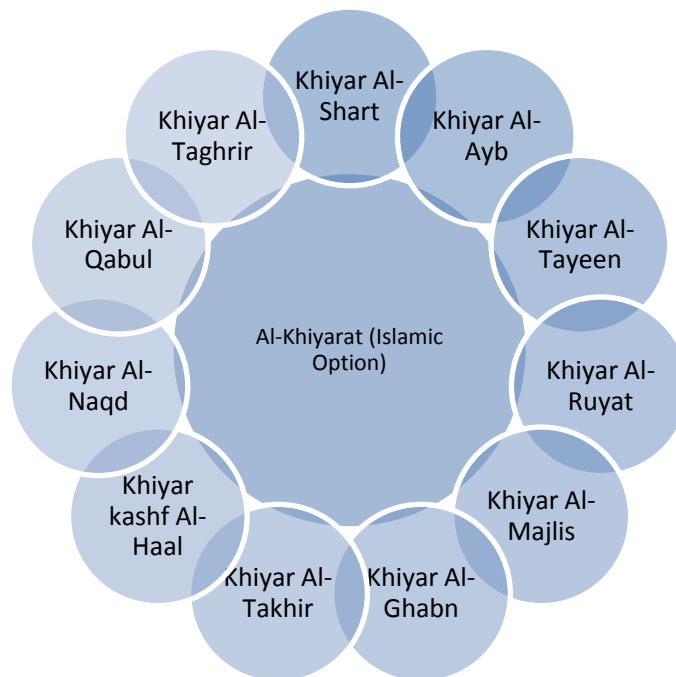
Al-Khiyarat (Islamic Option)

Khiyar Al-Shart

Khiyar Al-Ayb

Khiyar Al-Tayeen

Khiyar Al-Ruyat

Khiyar Al-Majlis

Khiyar Al-Ghabn

Khiyar Al-Takhir

Khiyar kashf Al-Haal

Khiyar Al-Naqd

Khiyar Al-Qabul

Khiyar Al-Taghrir